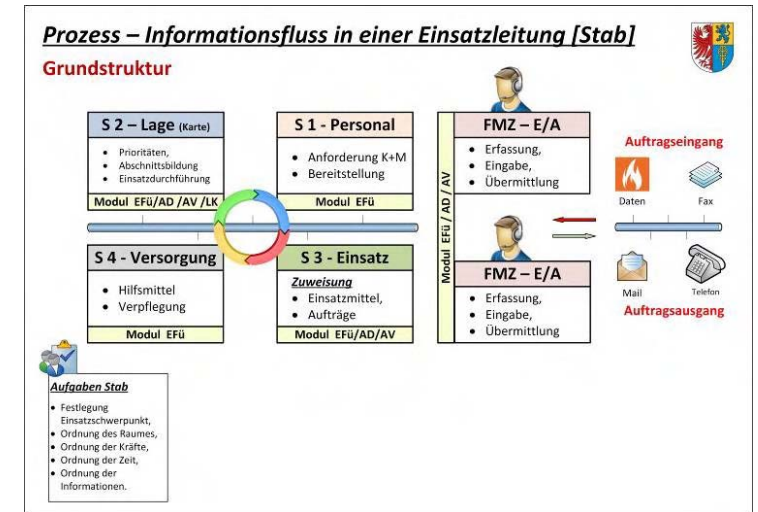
Prozess – Informationsfluss in einer Einsatzleitung [Stab]

Grundstruktur

S 2 – Lage (Karte)
- Prioritäten,
- Abschnittsbildung
- Einsatzdurchführung

Modul EFü/AD /AV /LK

S 1 - Personal
- Anforderung K+M
- Bereitstellung

Modul EFü

S 4 - Versorgung
- Hilfsmittel
- Verpflegung

Modul EFü

S 3 - Einsatz
Zuweisung
- Einsatzmittel,
- Aufträge

Modul EFü/AD/AV

Modul EFü / AD / AV

FMZ – E/A
- Erfassung,
- Eingabe,
- Übermittlung

FMZ – E/A
- Erfassung,
- Eingabe,
- Übermittlung

Auftragseingang

Daten

Fax

Mail

Telefon

Auftragsausgang

Aufgaben Stab
- Festlegung Einsatzschwerpunkt,
- Ordnung des Raumes,
- Ordnung der Kräfte,
- Ordnung der Zeit,
- Ordnung der Informationen.